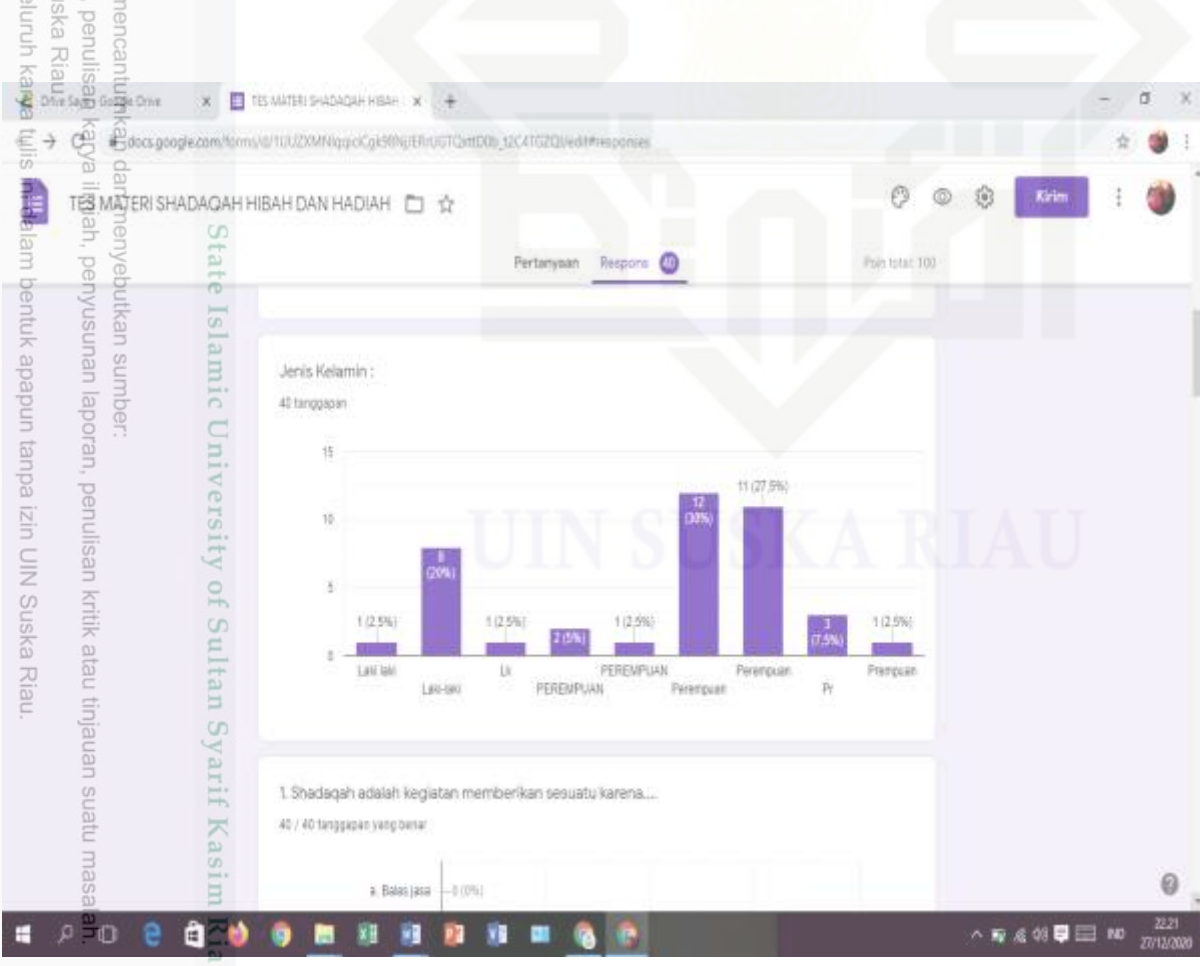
mencantumkan dan menyebutkan sumber:
, penulisan karya ilmiah, penyusunan laporan, penulisan kritik atau tinjauan suatu masalah.
Suska Riau.
eluruh karya tulis ini dalam bentuk apapun tanpa izin UIN Suska Riau.

State Islamic University of Sultan Syarif Kasim Riau

UIN SUSKA RIAU

Drive Saya - Google Drive
TES MATERI SHADAQAH HIBAH
docs.google.com/forms/d/1UUZXMNlqqicCgk9BNjERrUGTQxttD0b_t2C4TGZQ/edit#responses

TES MATERI SHADAQAH HIBAH DAN HADIAH

Kirim

Pertanyaan Respons 40 Poin total: 100

Jenis Kelamin :
40 tanggapan

15
10
5
0

| Label | Value |
|---|---|
| Laki laki | 1 (2.5%) |
| Laki-laki | 8 (20%) |
| Lk | 1 (2.5%) |
| PEREMPUAN | 2 (5%) |
| PEREMPUAN | 1 (2.5%) |
| Perempuan | 12 (30%) |
| Perempuan | 11 (27.5%) |
| Pr | 3 (7.5%) |
| Prempuan | 1 (2.5%) |

1. Shadaqah adalah kegiatan memberikan sesuatu karena....
40 / 40 tanggapan yang benar

a. Balas jasa 0 (0%)

22.21
27/12/2020
IND